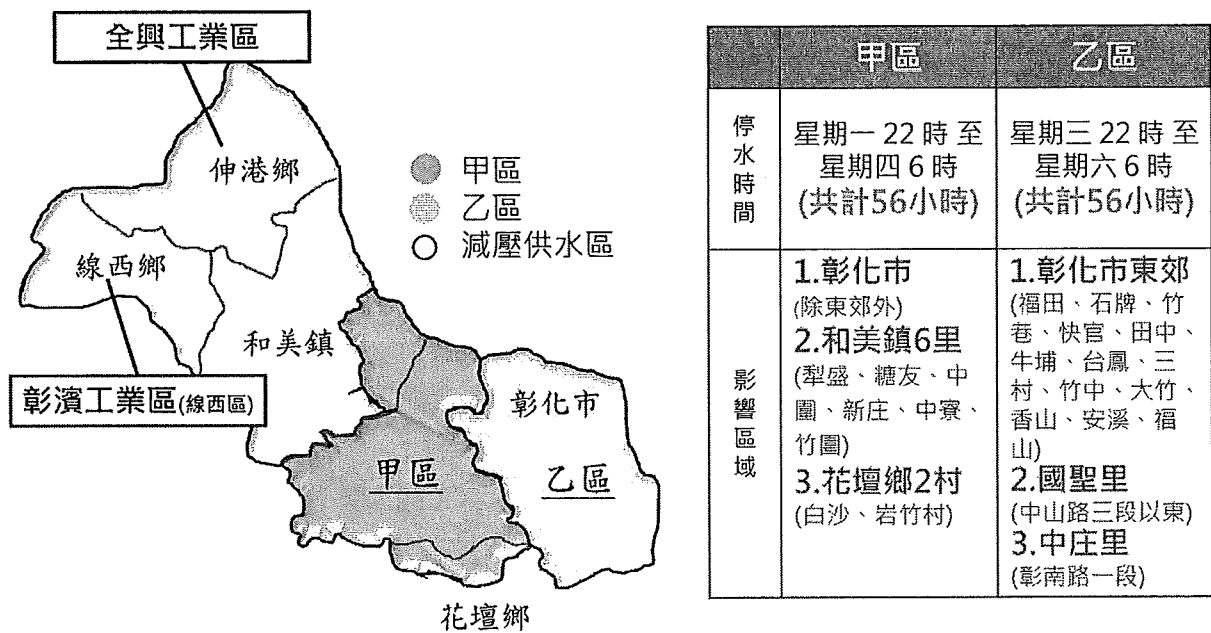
全興工業區

伸港鄉

線西鄉

和美鎮

彰濱工業區(線西區)

彰化市

甲區

乙區

花壇鄉

甲區
乙區
減壓供水區

| | 甲區 | 乙區 |
|---|---|---|
| 停水時間 | 星期一 22 時 至 星期四 6 時 (共計56小時) | 星期三 22 時 至 星期六 6 時 (共計56小時) |
| 影響區域 | 1.彰化市 (除東郊外) 2.和美鎮6里 (犁盛、糖友、中圍、新庄、中寮、竹圍) 3.花壇鄉2村 (白沙、岩竹村) | 1.彰化市東郊 (福田、石牌、竹巷、快官、田中、牛埔、台鳳、三村、竹中、大竹、香山、安溪、福山) 2.國聖里 (中山路三段以東) 3.中庄里 (彰南路一段) |